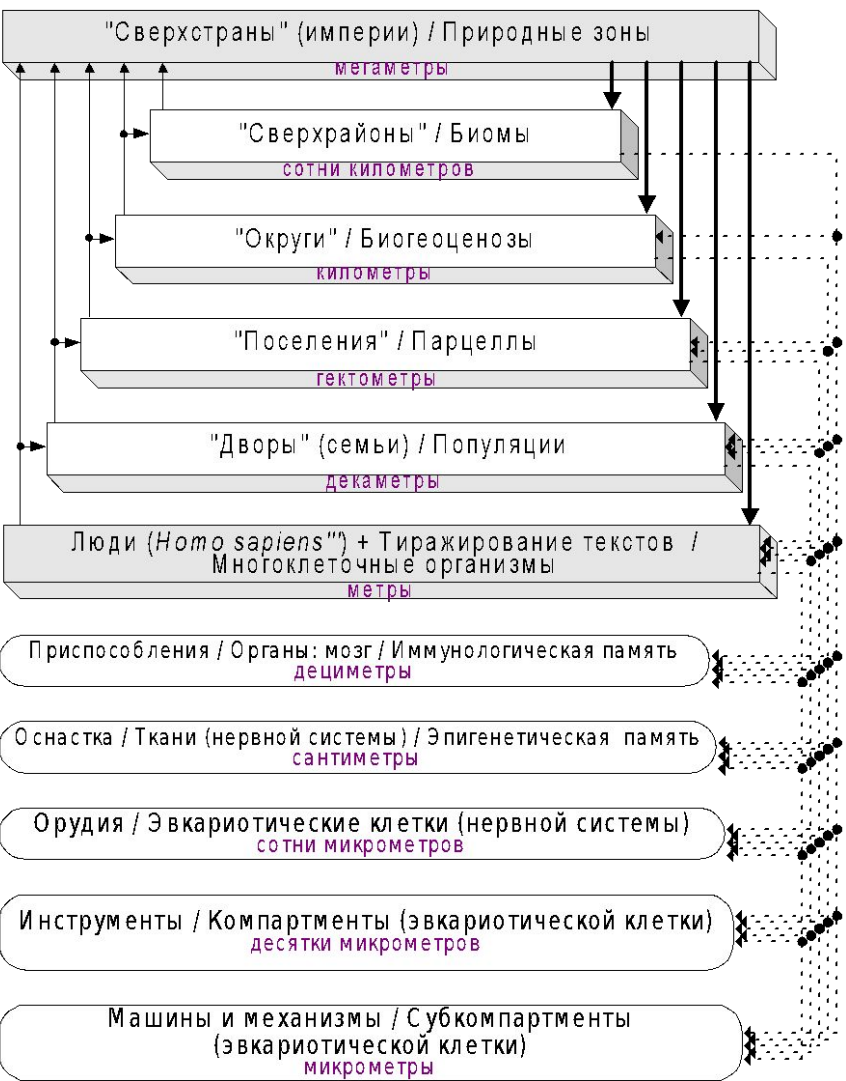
"Сверхстраны" (империи) / Природные зоны
мегаметры

"Сверхрайоны" / Биомы
сотни километров

"Округи" / Биогеоценозы
километры

"Поселения" / Парцеллы
гектометры

"Дворы" (семьи) / Популяции
декаметры

Люди (*Homo sapiens*") + Тиражирование текстов / Многоклеточные организмы
метры

Приспособления / Органы: мозг / Иммунологическая память
дециметры

Оснастка / Ткани (нервной системы) / Эпигенетическая память
сантиметры

Орудия / Эвкариотические клетки (нервной системы)
сотни микрометров

Инструменты / Компартменты (эвкариотической клетки)
десятки микрометров

Машины и механизмы / Субкомпартменты (эвкариотической клетки)
микрометры